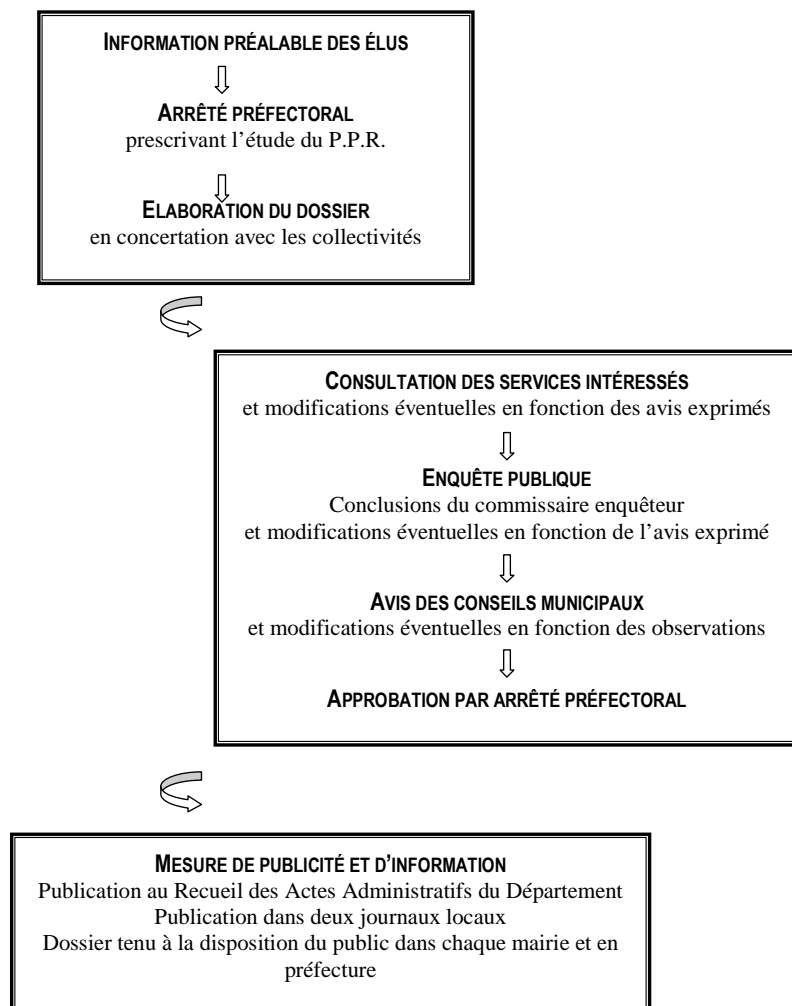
INFORMATION PRÉALABLE DES ÉLUS

ARRÊTÉ PRÉFECTORAL
prescrivant l'étude du P.P.R.

ELABORATION DU DOSSIER
en concertation avec les collectivités

CONSULTATION DES SERVICES INTÉRESSÉS
et modifications éventuelles en fonction des avis exprimés

ENQUÊTE PUBLIQUE
Conclusions du commissaire enquêteur
et modifications éventuelles en fonction de l'avis exprimé

AVIS DES CONSEILS MUNICIPAUX
et modifications éventuelles en fonction des observations

APPROBATION PAR ARRÊTÉ PRÉFECTORAL

MESURE DE PUBLICITÉ ET D'INFORMATION
Publication au Recueil des Actes Administratifs du Département
Publication dans deux journaux locaux
Dossier tenu à la disposition du public dans chaque mairie et en préfecture